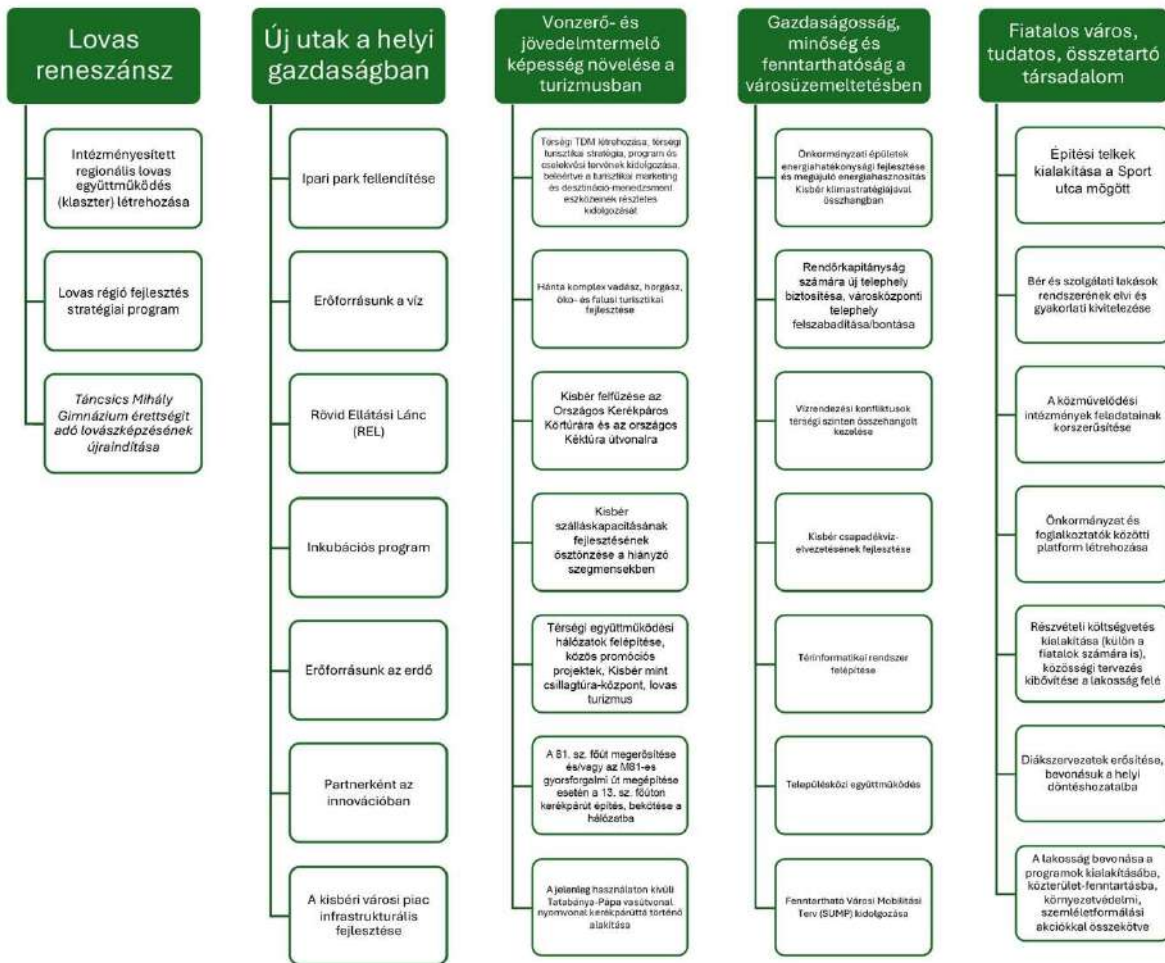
Lovas reneszánsz

Intézményesített regionális lovas együttműködés (klaszter) létrehozása

Lovas régió fejlesztés stratégiai program

Táncsics Mihály Gimnázium érettségit adó lovászképzésének újraindítása

Új utak a helyi gazdaságban

Ipari park fellendítése

Erőforrásunk a víz

Rövid Ellátási Lánc (REL)

Inkubációs program

Erőforrásunk az erdő

Partnerként az innovációban

A kisbéri városi piac infrastrukturális fejlesztése

Vonzerő- és jövedelmtermelő képesség növelése a turizmusban

Térségi TDM létrehozása, térségi turisztikai stratégia, program és cselekvési tervének kidolgozása, beleértve a turisztikai marketing és desztináció-menedzsment eszközeinek részletes kidolgozását

Hánta komplex vadász, horgász, öko- és falusi turisztikai fejlesztése

Kisbér felfűzése az Országos Kerékpáros Körtúrára és az országos Kéktúra útvonalra

Kisbér szálláskapacitásának fejlesztésének ösztönzése a hiányzó szegmensekben

Térségi együttműködési hálózatok felépítése, közös promóciós projektek, Kisbér mint csillagtúra-központ, lovas turizmus

A 81. sz. főút megerősítése és/vagy az M81-es gyorsforgalmi út megépítése esetén a 13. sz. főúton kerékpárút építés, bekötése a hálózatba

A jelenleg használaton kívüli Tatabánya-Pápa vasútvonal nyomvonal kerékpárúttá történő alakítása

Gazdaságosság, minőség és fenntarthatóság a városüzemeltetésben

Önkormányzati épületek energiahatékonysági fejlesztése és megújuló energiahasznosítás Kisbér klímastratégiájával összhangban

Rendőrkapitányság számára új telephely biztosítása, városközponti telephely felszabadítása/bontása

Vízrendezési konfliktusok térségi szinten összehangolt kezelése

Kisbér csapadékvíz-elvezetésének fejlesztése

Térinformatikai rendszer felépítése

Településközi együttműködés

Fenntartható Városi Mobilitási Terv (SUMP) kidolgozása

Fiatalos város, tudatos, összetartó társadalom

Építési telkek kialakítása a Sport utca mögött

Bér és szolgálati lakások rendszerének elvi és gyakorlati kivitelezése

A közművelődési intézmények feladatainak korszerűsítése

Önkormányzat és foglalkoztatók közötti platform létrehozása

Részvételi költségvetés kialakítása (külön a fiatalok számára is), közösségi tervezés kibővítése a lakosság felé

Diákszervezetek erősítése, bevonásuk a helyi döntéshozatalba

A lakosság bevonása a programok kialakításába, közterület-fenntartásba, környezetvédelmi, szemléletformálási akciókkal összekötve